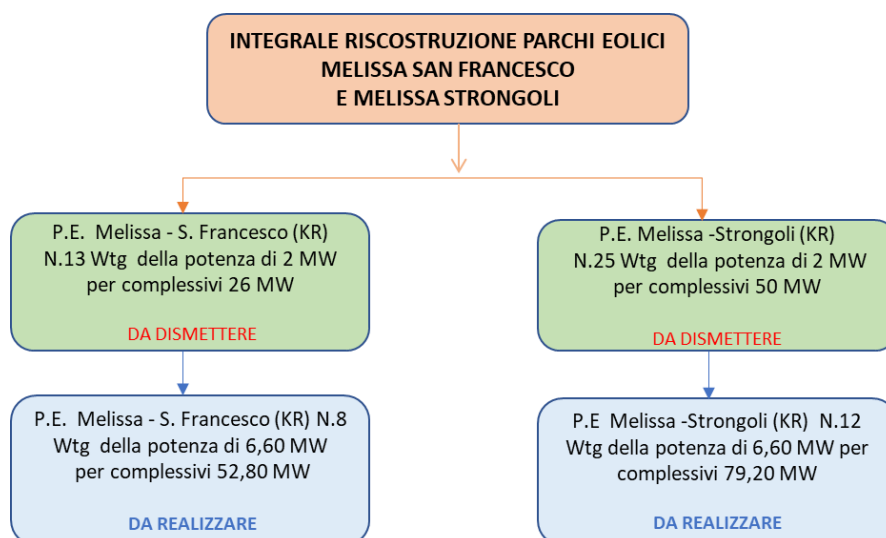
INTEGRALE RISCOSTRUZIONE PARCHI EOLICI
MELISSA SAN FRANCESCO
E MELISSA STRONGOLI

P.E. Melissa - S. Francesco (KR)
N.13 Wtg della potenza di 2 MW
per complessivi 26 MW

DA DISMETTERE

P.E. Melissa -Strongoli (KR)
N.25 Wtg della potenza di 2 MW
per complessivi 50 MW

DA DISMETTERE

P.E. Melissa - S. Francesco (KR) N.8
Wtg della potenza di 6,60 MW
per complessivi 52,80 MW

DA REALIZZARE

P.E Melissa -Strongoli (KR) N.12
Wtg della potenza di 6,60 MW per
complessivi 79,20 MW

DA REALIZZARE